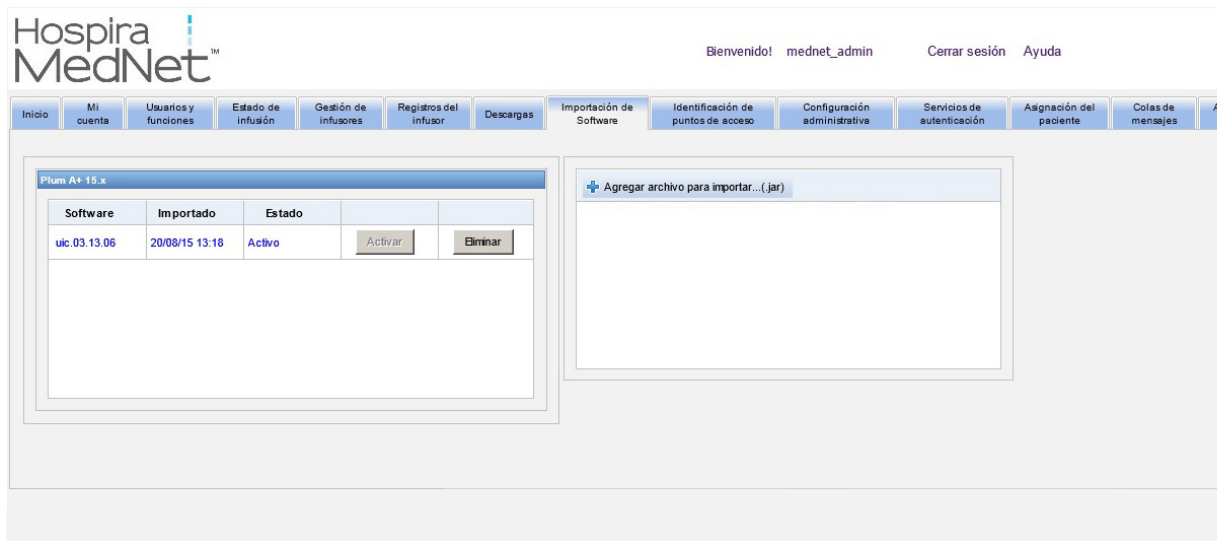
Hospira MedNet™

Bienvenido! mednet_admin Cerrar sesión Ayuda

Inicio | Mi cuenta | Usuarios y funciones | Estado de infusión | Gestión de infusores | Registros del infusor | Descargas | Importación de Software | Identificación de puntos de acceso | Configuración administrativa | Servicios de autenticación | Asignación del paciente | Colas de mensajes | A

Plum A+ 15.x

| Software | Importado | Estado | | |
|---|---|---|---|---|
| uic.03.13.06 | 20/08/15 13:18 | Activo | Activar | Eliminar |

Agregar archivo para importar...(.jar)